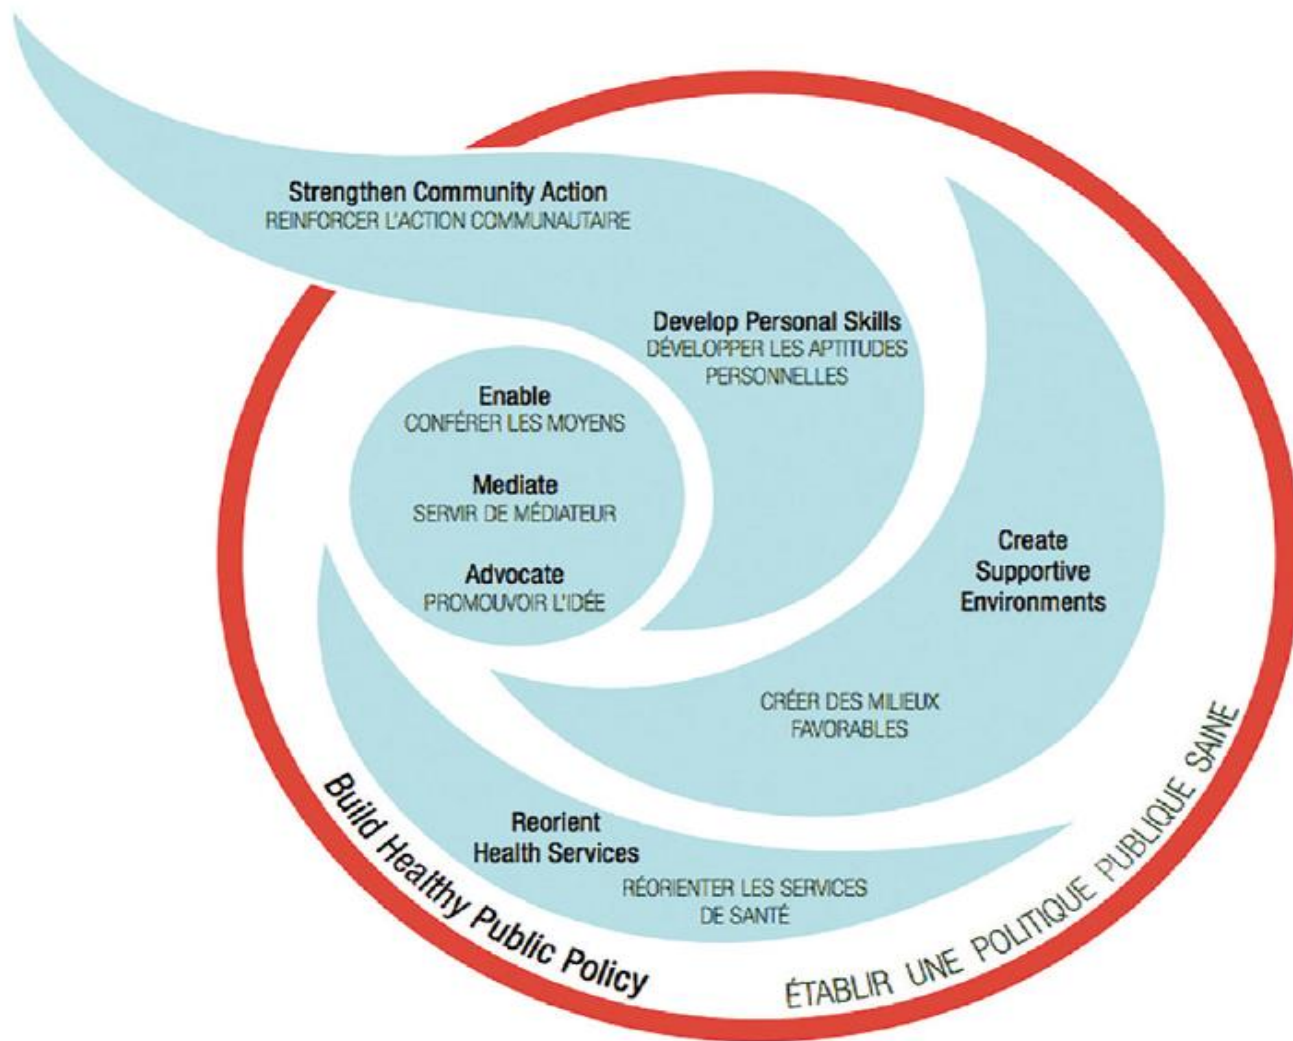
Strengthen Community Action
REINFORCER L'ACTION COMMUNAUTAIRE

Develop Personal Skills
DÉVELOPPER LES APTITUDES PERSONNELLES

Enable
CONFÉRER LES MOYENS

Mediate
SERVIR DE MÉDIATEUR

Advocate
PROMOUVOIR L'IDÉE

Create Supportive Environments

CRÉER DES MILIEUX FAVORABLES

Reorient Health Services

RÉORIENTER LES SERVICES DE SANTÉ

Build Healthy Public Policy

ÉTABLIR UNE POLITIQUE PUBLIQUE SAINE